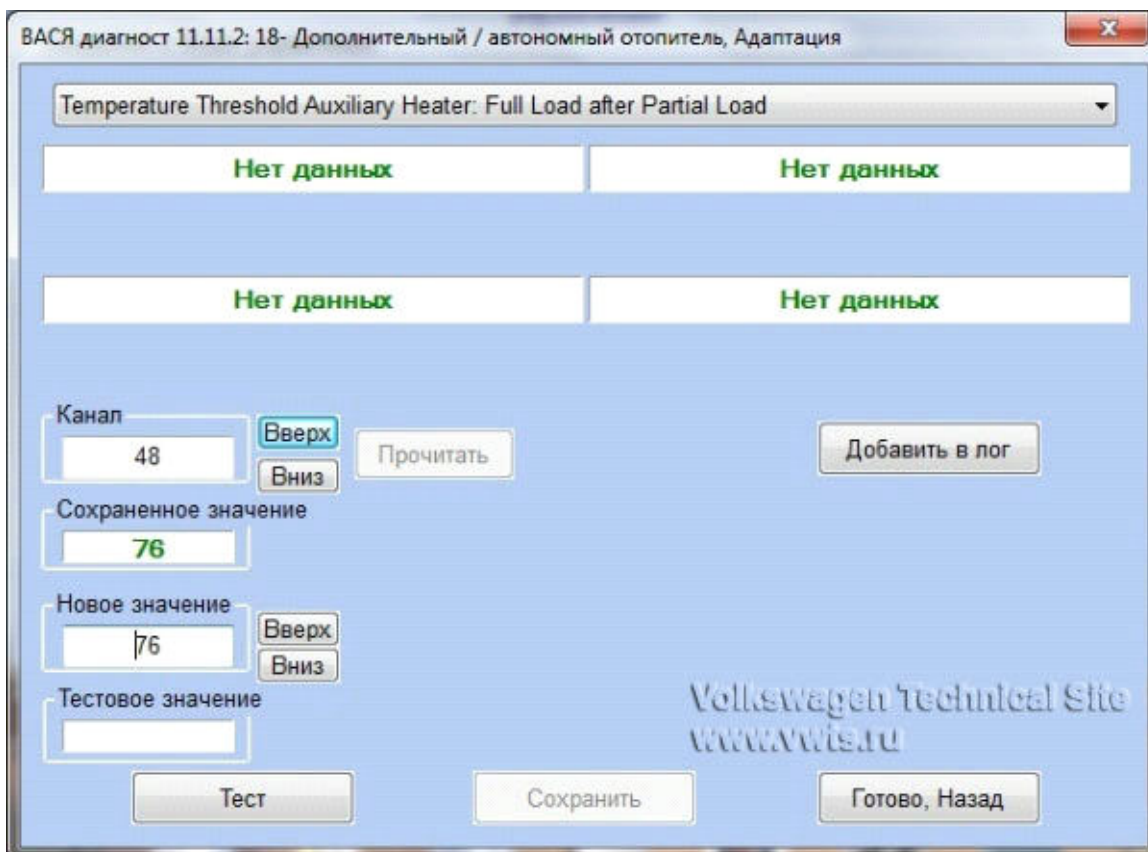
ВАСЯ диагност 11.11.2: 18- Дополнительный / автономный отопитель, Адаптация

Temperature Threshold Auxiliary Heater: Full Load after Partial Load

Нет данных

Нет данных

Нет данных

Нет данных

Канал

48

Вверх

Вниз

Прочитать

Добавить в лог

Сохраненное значение

76

Новое значение

76

Вверх

Вниз

Тестовое значение

Volkswagen Technical Site
www.vwts.ru

Тест

Сохранить

Готово, Назад